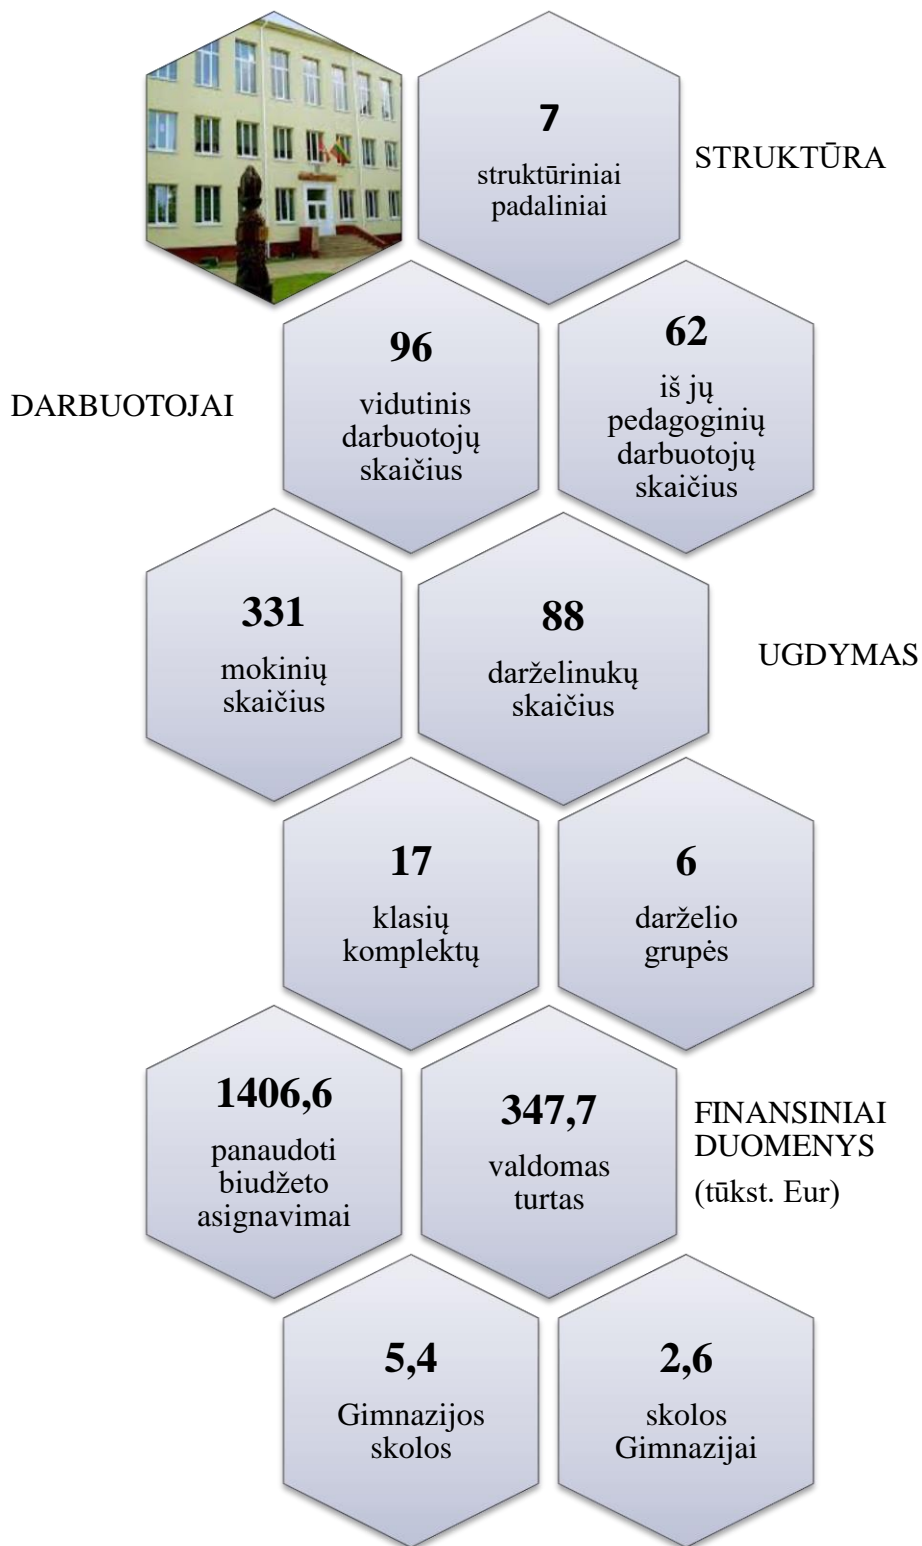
7
struktūriniai padaliniai

STRUKTŪRA

DARBUOTOJAI

96
vidutinis darbuotojų skaičius

62
iš jų pedagoginių darbuotojų skaičius

331
mokinių skaičius

88
darželinukų skaičius

UGDYMAS

17
klasių komplektų

6
darželio grupės

1406,6
panaudoti biudžeto asignavimai

347,7
valdomas turtas

FINANSINIAI DUOMENYS
(tūkst. Eur)

5,4
Gimnazijos skolos

2,6
skolos Gimnazijai